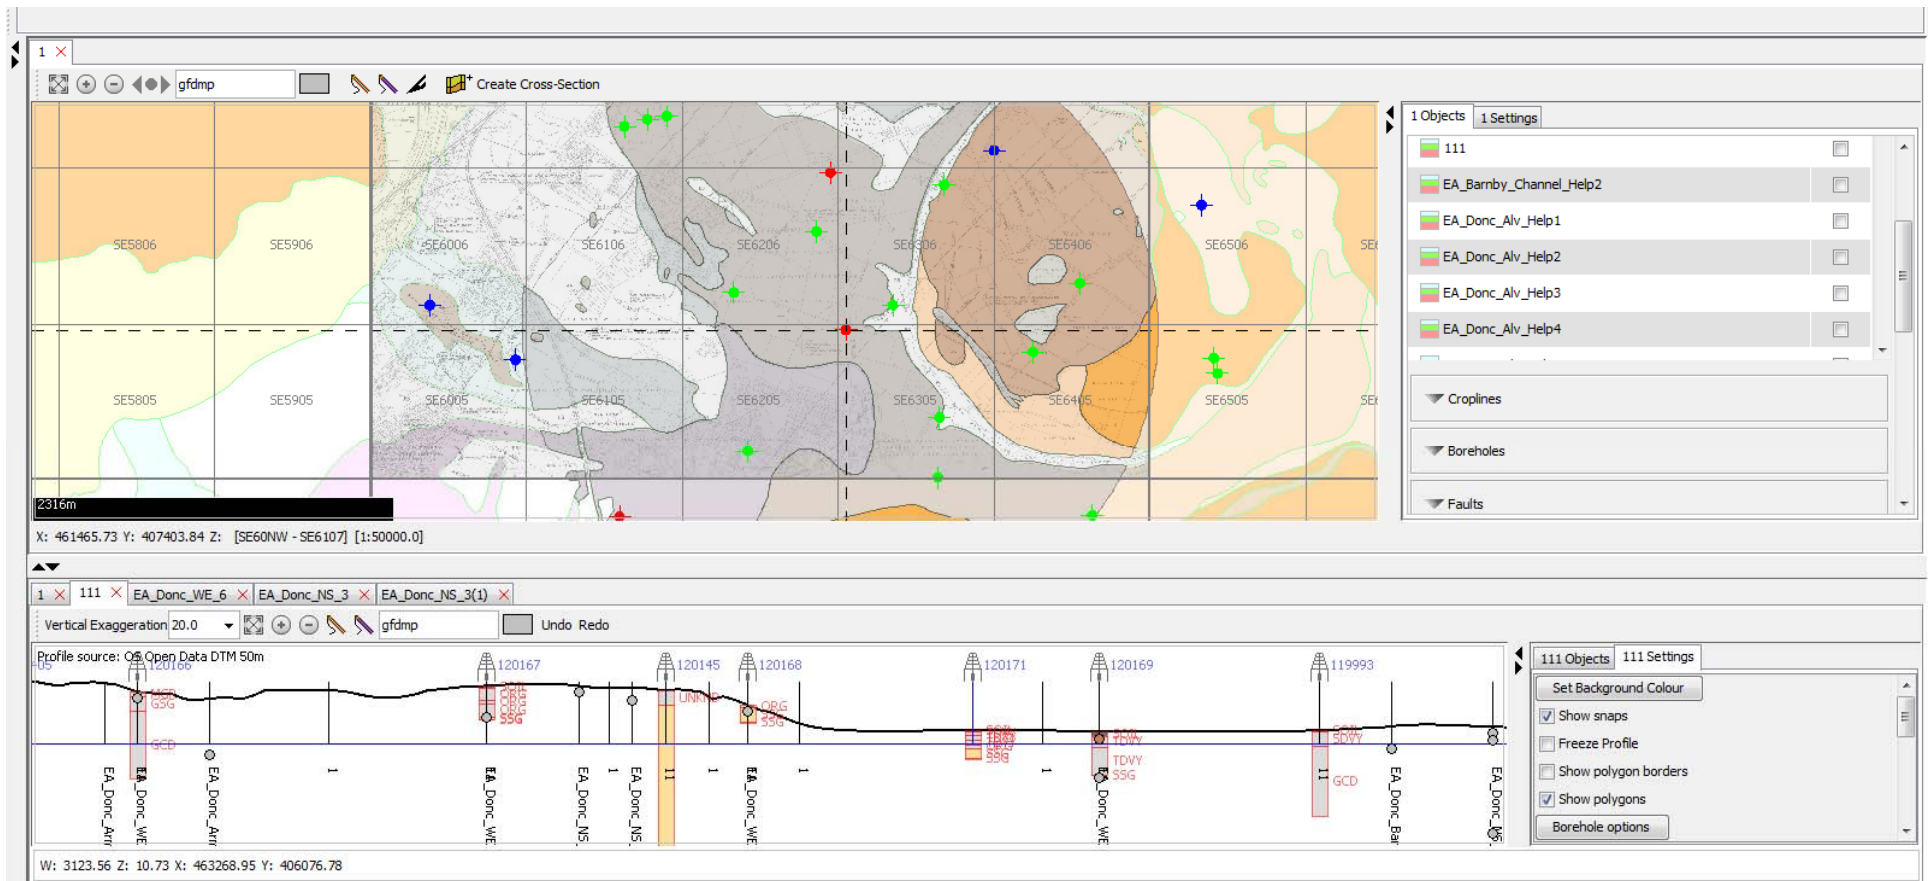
1

gfdmp Create Cross-Section

SE5806 SE5906 SE6006 SE6106 SE6206 SE6306 SE6406 SE6506 SE6

SE5805 SE5905 SE6005 SE6105 SE6205 SE6305 SE6405 SE6505 SE6

2316m

1 Objects 1 Settings

111
EA_Barnby_Channel_Help2
EA_Donc_Alv_Help1
EA_Donc_Alv_Help2
EA_Donc_Alv_Help3
EA_Donc_Alv_Help4

Croplines
Boreholes
Faults

X: 461465.73 Y: 407403.84 Z: [SE60NW - SE6107] [1:50000.0]

1 111 EA_Donc_WE_6 EA_Donc_NS_3 EA_Donc_NS_3(1)

Vertical Exaggeration 20.0 gfdmp Undo Redo

Profile source: OS Open Data DTM 50m

120166 120167 120145 120168 120171 120169 119993

MGR GSG GCD UNKN ORG SSG TDVY SDVY GCD

EA_Donc_Arr EA_Donc_WE EA_Donc_Arr EA_Donc_WE EA_Donc_NS EA_Donc_NS 11 EA_Donc_WE EA_Donc_WE 11 EA_Donc_Bar EA_Donc_NS

111 Objects 111 Settings

Set Background Colour
Show snaps
Freeze Profile
Show polygon borders
Show polygons
Borehole options

W: 3123.56 Z: 10.73 X: 463268.95 Y: 406076.78